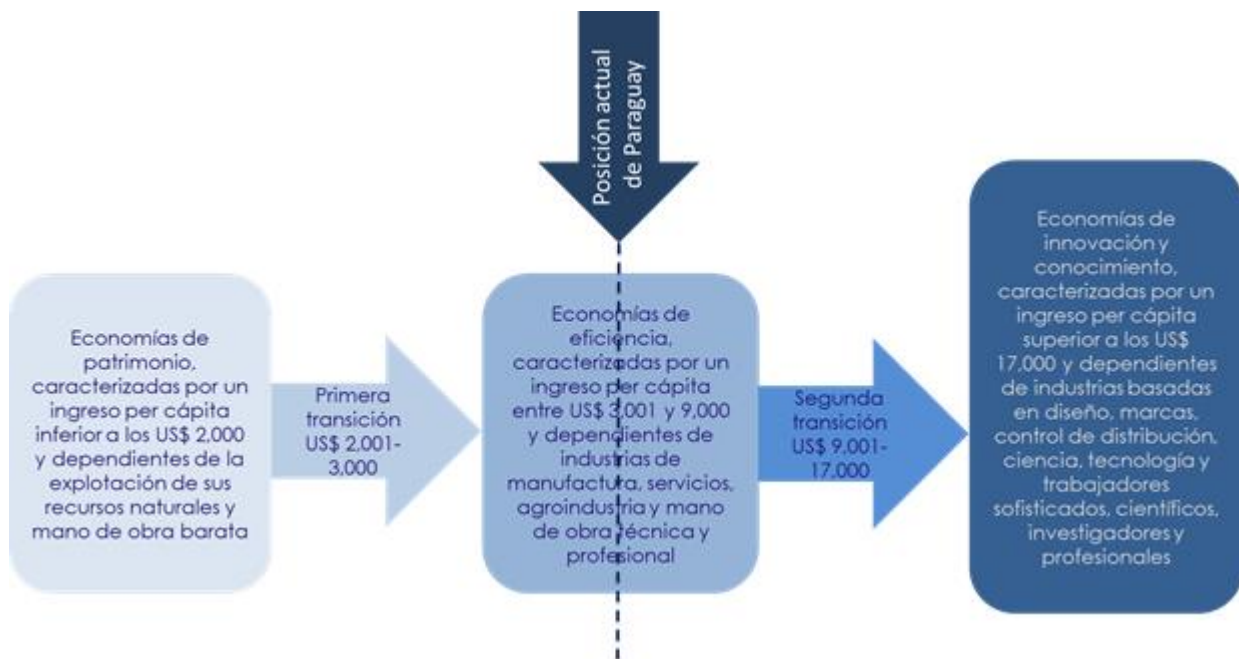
Posición actual de Paraguay

Economías de patrimonio, caracterizadas por un ingreso per cápita inferior a los US$ 2,000 y dependientes de la explotación de sus recursos naturales y mano de obra barata

Primera transición US$ 2,001-3,000

Economías de eficiencia, caracterizadas por un ingreso per cápita entre US$ 3,001 y 9,000 y dependientes de industrias de manufactura, servicios, agroindustria y mano de obra técnica y profesional

Segunda transición US$ 9,001-17,000

Economías de innovación y conocimiento, caracterizadas por un ingreso per cápita superior a los US$ 17,000 y dependientes de industrias basadas en diseño, marcas, control de distribución, ciencia, tecnología y trabajadores sofisticados, científicos, investigadores y profesionales